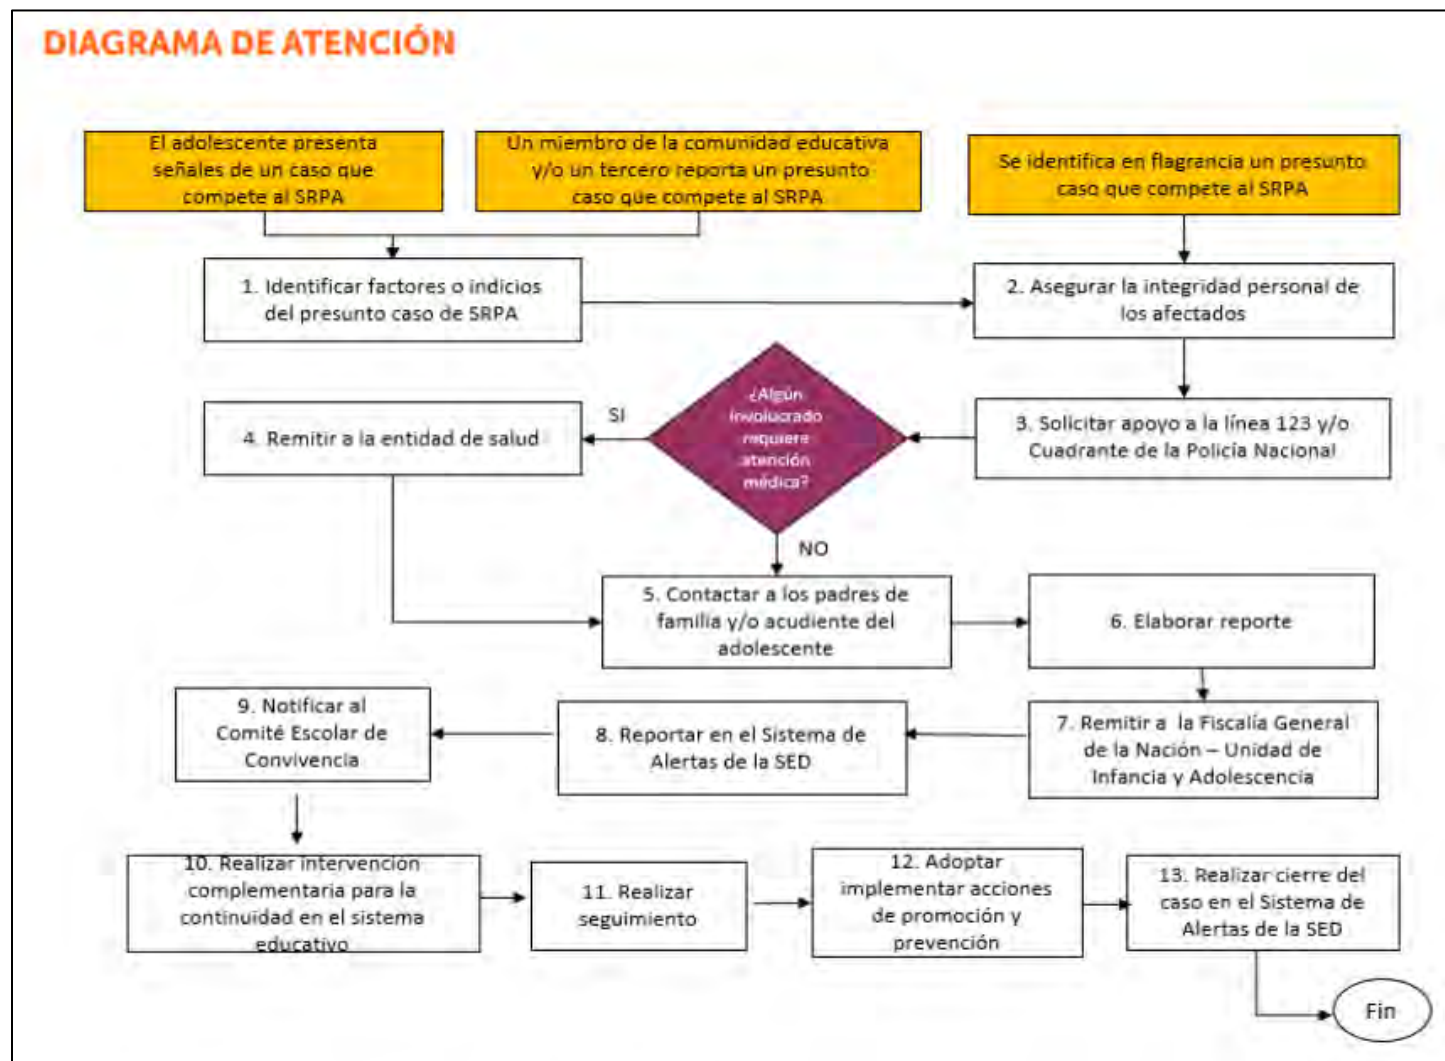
DIAGRAMA DE ATENCIÓN

El adolescente presenta señales de un caso que compete al SRPA

Un miembro de la comunidad educativa y/o un tercero reporta un presunto caso que compete al SRPA

Se identifica en flagrancia un presunto caso que compete al SRPA

1. Identificar factores o indicios del presunto caso de SRPA

2. Asegurar la integridad personal de los afectados

4. Remitir a la entidad de salud

SI

¿Algún involucrado requiere atención médica?

3. Solicitar apoyo a la línea 123 y/o Cuadrante de la Policía Nacional

NO

5. Contactar a los padres de familia y/o acudiente del adolescente

6. Elaborar reporte

9. Notificar al Comité Escolar de Convivencia

8. Reportar en el Sistema de Alertas de la SED

7. Remitir a la Fiscalía General de la Nación – Unidad de Infancia y Adolescencia

10. Realizar intervención complementaria para la continuidad en el sistema educativo

11. Realizar seguimiento

12. Adoptar implementar acciones de promoción y prevención

13. Realizar cierre del caso en el Sistema de Alertas de la SED

Fin